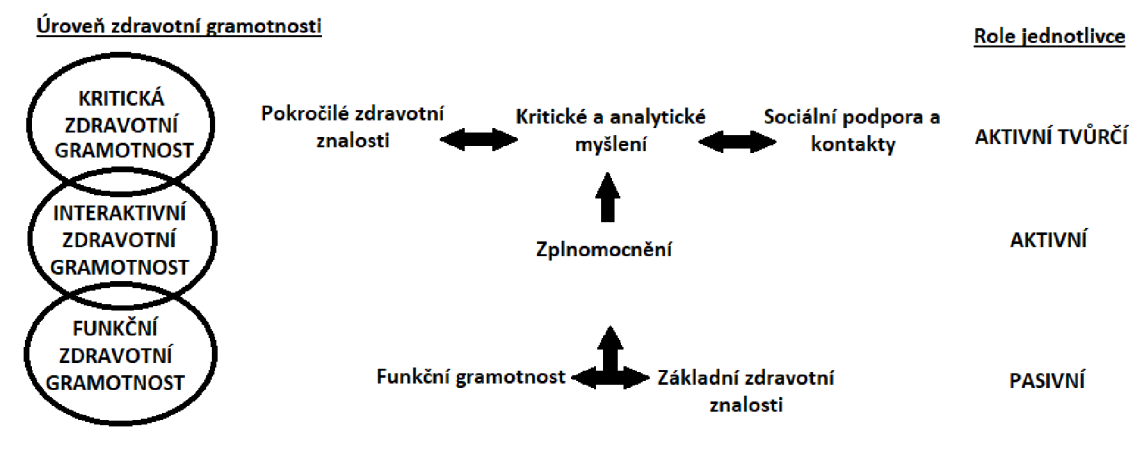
Úroveň zdravotní gramotnosti

Role jednotlivce

KRITICKÁ ZDRAVOTNÍ GRAMOTNOST

Pokročilé zdravotní znalosti

Kritické a analytické myšlení

Sociální podpora a kontakty

AKTIVNÍ TVŮRČÍ

INTERAKTIVNÍ ZDRAVOTNÍ GRAMOTNOST

Zplnomocnění

AKTIVNÍ

FUNKČNÍ ZDRAVOTNÍ GRAMOTNOST

Funkční gramotnost

Základní zdravotní znalosti

PASIVNÍ